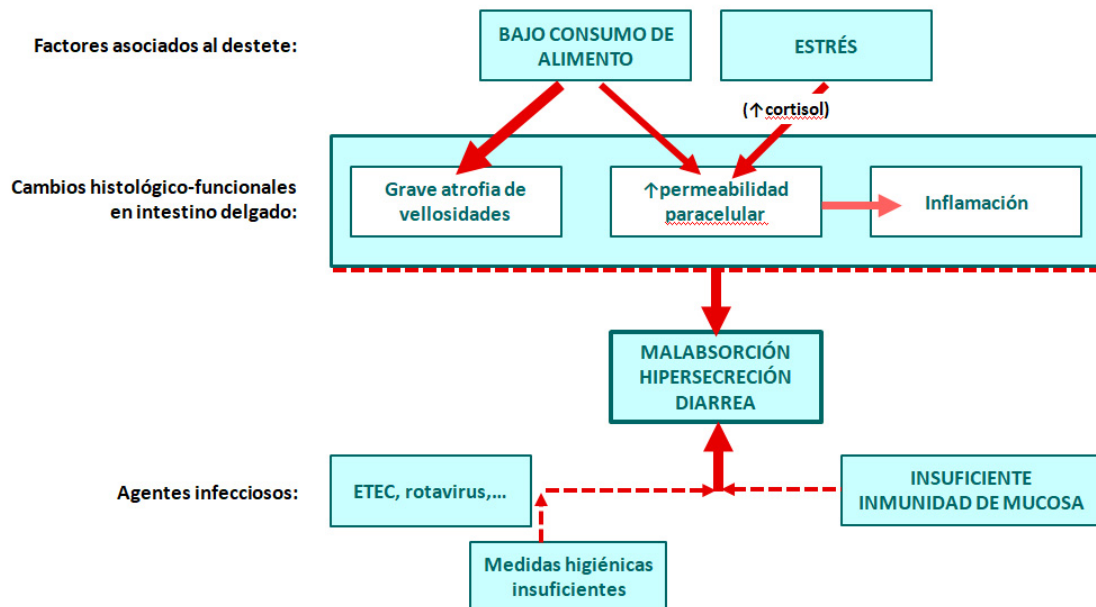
Factores asociados al destete:

BAJO CONSUMO DE ALIMENTO

ESTRÉS

(↑cortisol)

Cambios histológico-funcionales en intestino delgado:

Grave atrofia de vellosidades

↑permeabilidad paracelular

Inflamación

MALABSORCIÓN
HIPERSECRECIÓN
DIARREA

Agentes infecciosos:

ETEC, rotavirus,...

INSUFICIENTE INMUNIDAD DE MUCOSA

Medidas higiénicas insuficientes